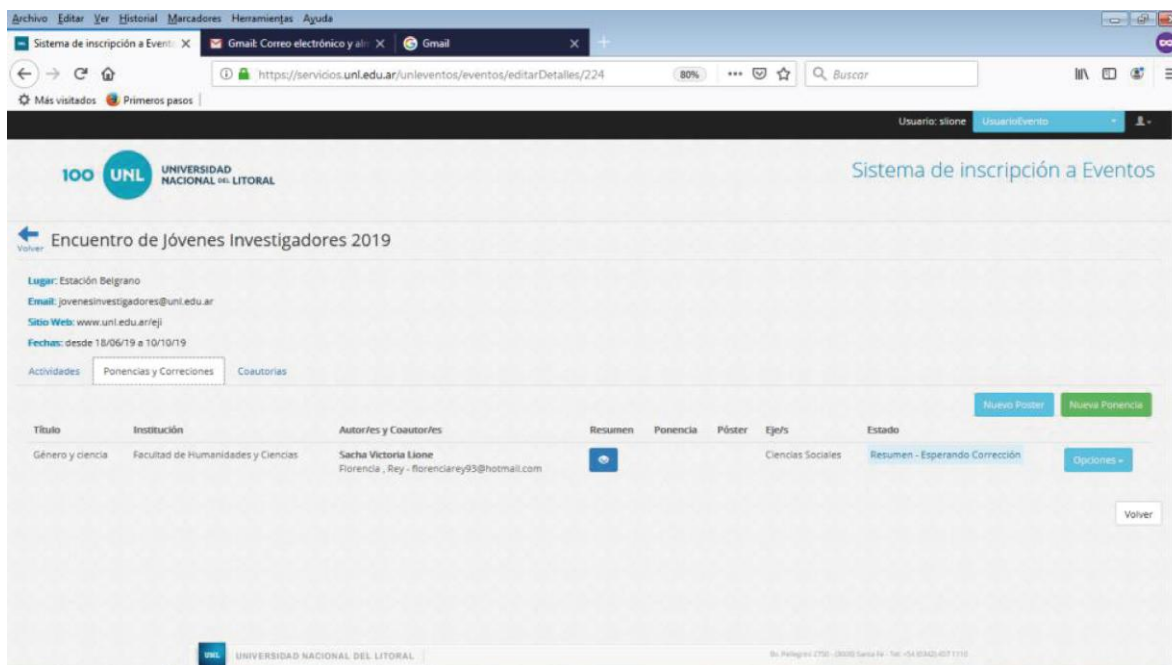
Archivo Editar Ver Historial Marcadores Herramientas Ayuda

Sistema de inscripción a Event ×
Gmail: Correo electrónico y alr ×
Gmail ×

https://servicios.unl.edu.ar/unleventos/eventos/editarDetalles/224
80%
Buscar

Más visitados Primeros pasos

Usuario: slione UsuarioEvento

100 UNL UNIVERSIDAD NACIONAL DEL LITORAL

Sistema de inscripción a Eventos

Volver

Encuentro de Jóvenes Investigadores 2019

Lugar: Estación Belgrano

Email: jovenesinvestigadores@unl.edu.ar

Sitio Web: www.unl.edu.ar/eji

Fechas: desde 18/06/19 a 10/10/19

Actividades Ponencias y Correciones Coautorias

Nuevo Poster Nueva Ponencia

| Título | Institución | Autor/es y Coautor/es | Resumen | Ponencia | Póster | Eje/s | Estado | |
|---|---|---|---|---|---|---|---|---|
| Género y ciencia | Facultad de Humanidades y Ciencias | Sacha Victoria Lione Florencia , Rey - florenciarey93@hotmail.com | | | | Ciencias Sociales | Resumen - Esperando Corrección | Opciones |

Volver

UNL UNIVERSIDAD NACIONAL DEL LITORAL

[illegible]